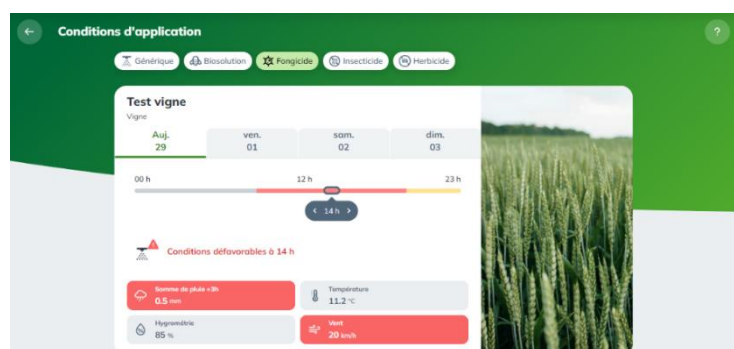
Conditions d'application

?

Générique
Biosolution
Fongicide
Insecticide
Herbicide

Test vigne
Vigne

Auj.
29

ven.
01

sam.
02

dim.
03

00 h
12 h
23 h

14 h

Conditions défavorables à 14 h

Somme de pluie +3h
0.5 mm

Température
11.2 °C

Hygrométrie
85 %

Vent
20 km/h